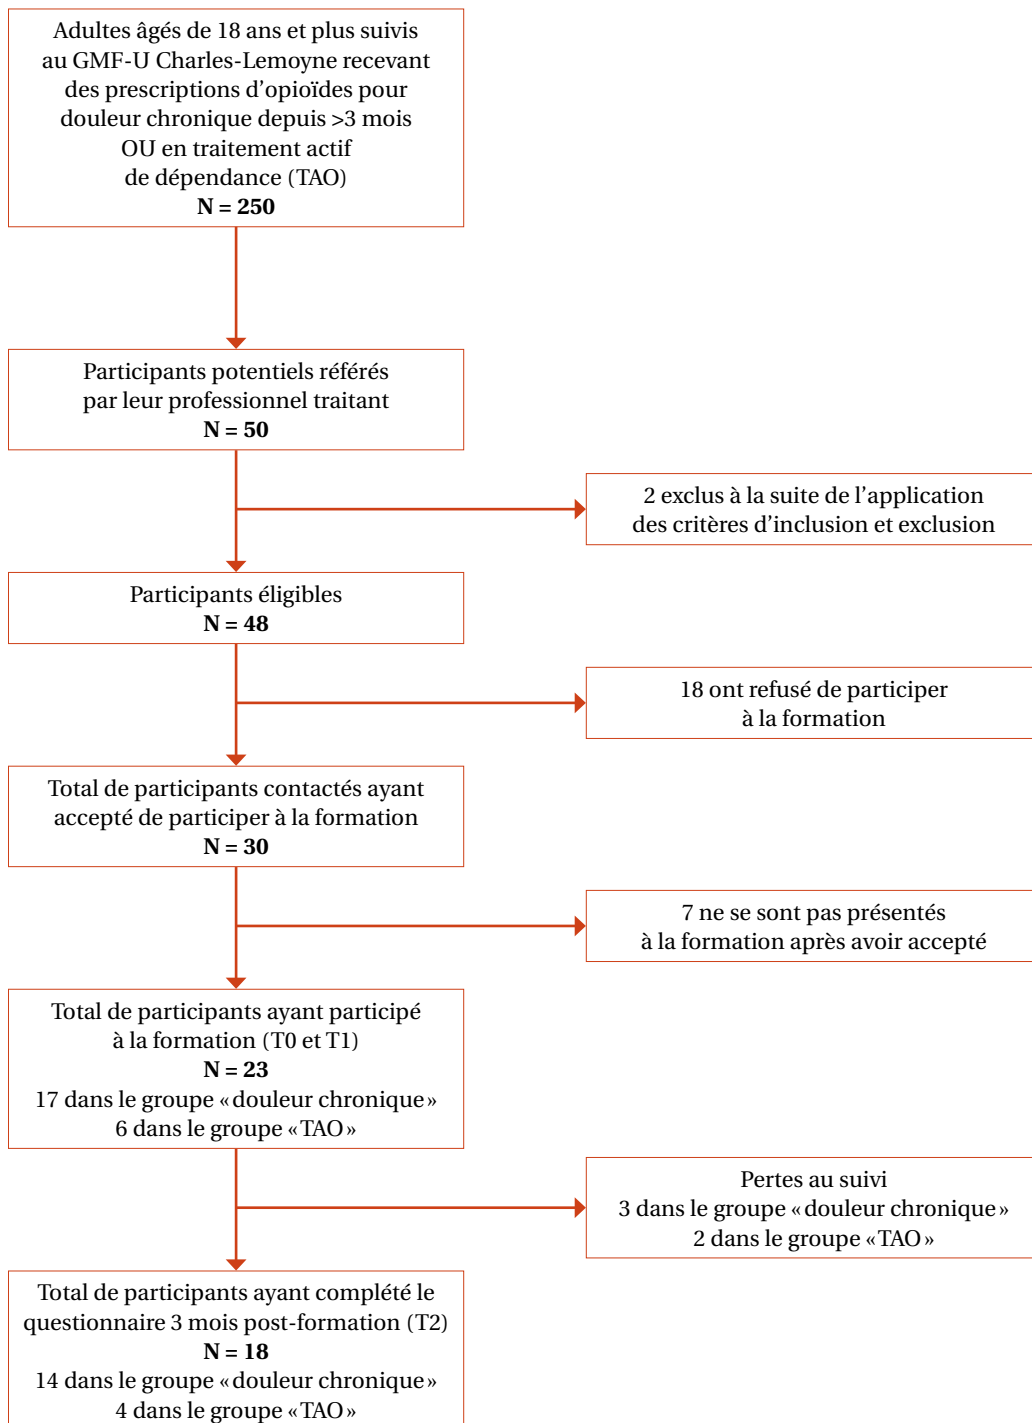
Adultes âgés de 18 ans et plus suivis au GMF-U Charles-Lemoyne recevant des prescriptions d’opioïdes pour douleur chronique depuis >3 mois OU en traitement actif de dépendance (TAO)
**N = 250**

Participants potentiels référés par leur professionnel traitant
**N = 50**

2 exclus à la suite de l’application des critères d’inclusion et exclusion

Participants éligibles
**N = 48**

18 ont refusé de participer à la formation

Total de participants contactés ayant accepté de participer à la formation
**N = 30**

7 ne se sont pas présentés à la formation après avoir accepté

Total de participants ayant participé à la formation (T0 et T1)
**N = 23**
17 dans le groupe « douleur chronique »
6 dans le groupe « TAO »

Pertes au suivi
3 dans le groupe « douleur chronique »
2 dans le groupe « TAO »

Total de participants ayant complété le questionnaire 3 mois post-formation (T2)
**N = 18**
14 dans le groupe « douleur chronique »
4 dans le groupe « TAO »